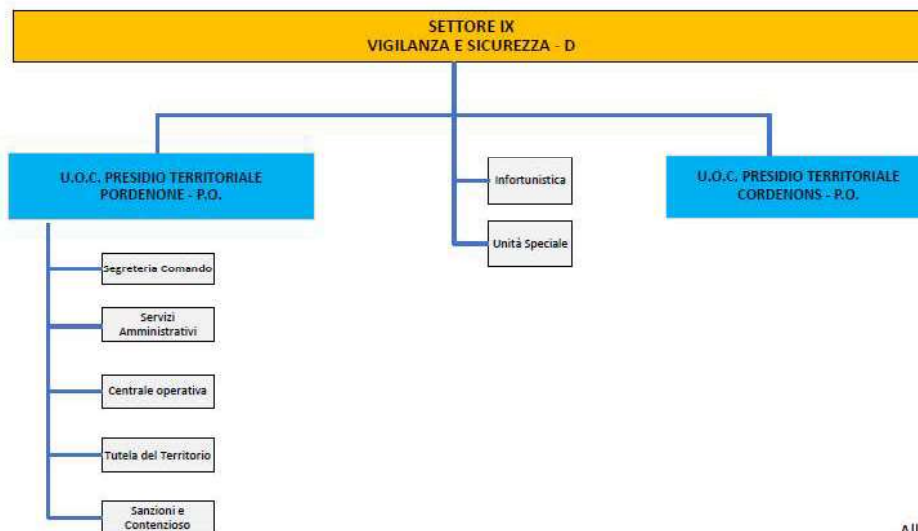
SETTORE IX
VIGILANZA E SICUREZZA - D

U.O.C. PRESIDIO TERRITORIALE PORDENONE - P.O.

Infortunistica

Unità Speciale

U.O.C. PRESIDIO TERRITORIALE CORDENONS - P.O.

Segreteria Comando

Servizi Amministrativi

Centrale operativa

Tutela del Territorio

Sanzioni e Contenzioso

All